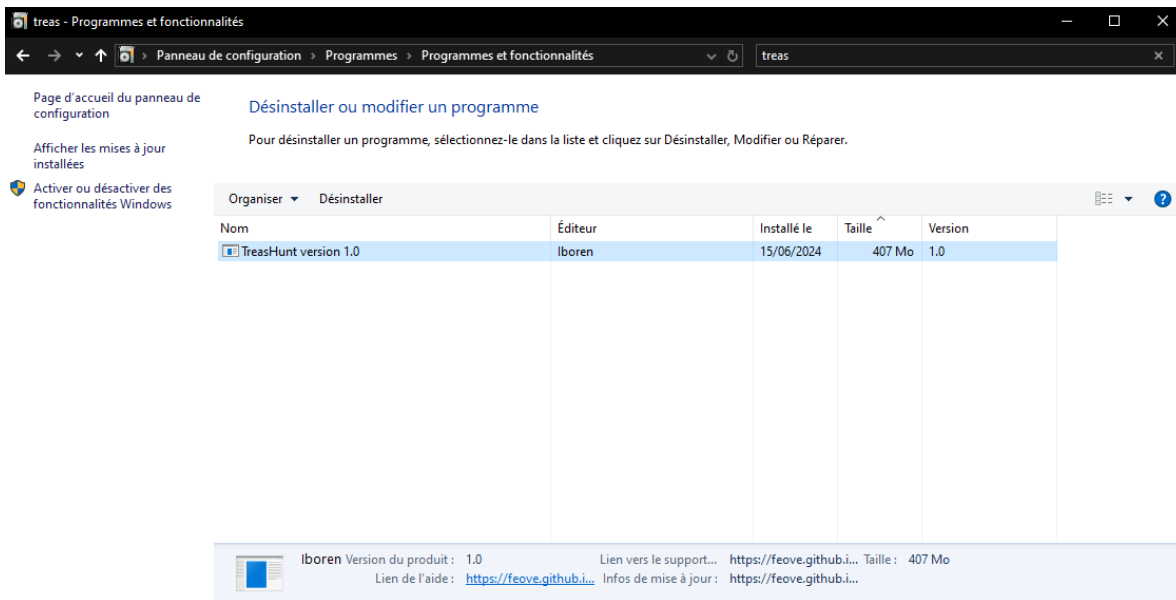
treas - Programmes et fonctionnalités

Panneau de configuration › Programmes › Programmes et fonctionnalités

treas

Page d'accueil du panneau de configuration

Afficher les mises à jour installées

Activer ou désactiver des fonctionnalités Windows

Désinstaller ou modifier un programme

Pour désinstaller un programme, sélectionnez-le dans la liste et cliquez sur Désinstaller, Modifier ou Réparer.

Organiser ▾ Désinstaller

| Nom | Éditeur | Installé le | Taille | Version |
|---|---|---|---|---|
| TreasHunt version 1.0 | Iboren | 15/06/2024 | 407 Mo | 1.0 |

Iboren Version du produit : 1.0 Lien vers le support... https://feove.github.i... Taille : 407 Mo
Lien de l'aide : https://feove.github.i... Infos de mise à jour : https://feove.github.i...